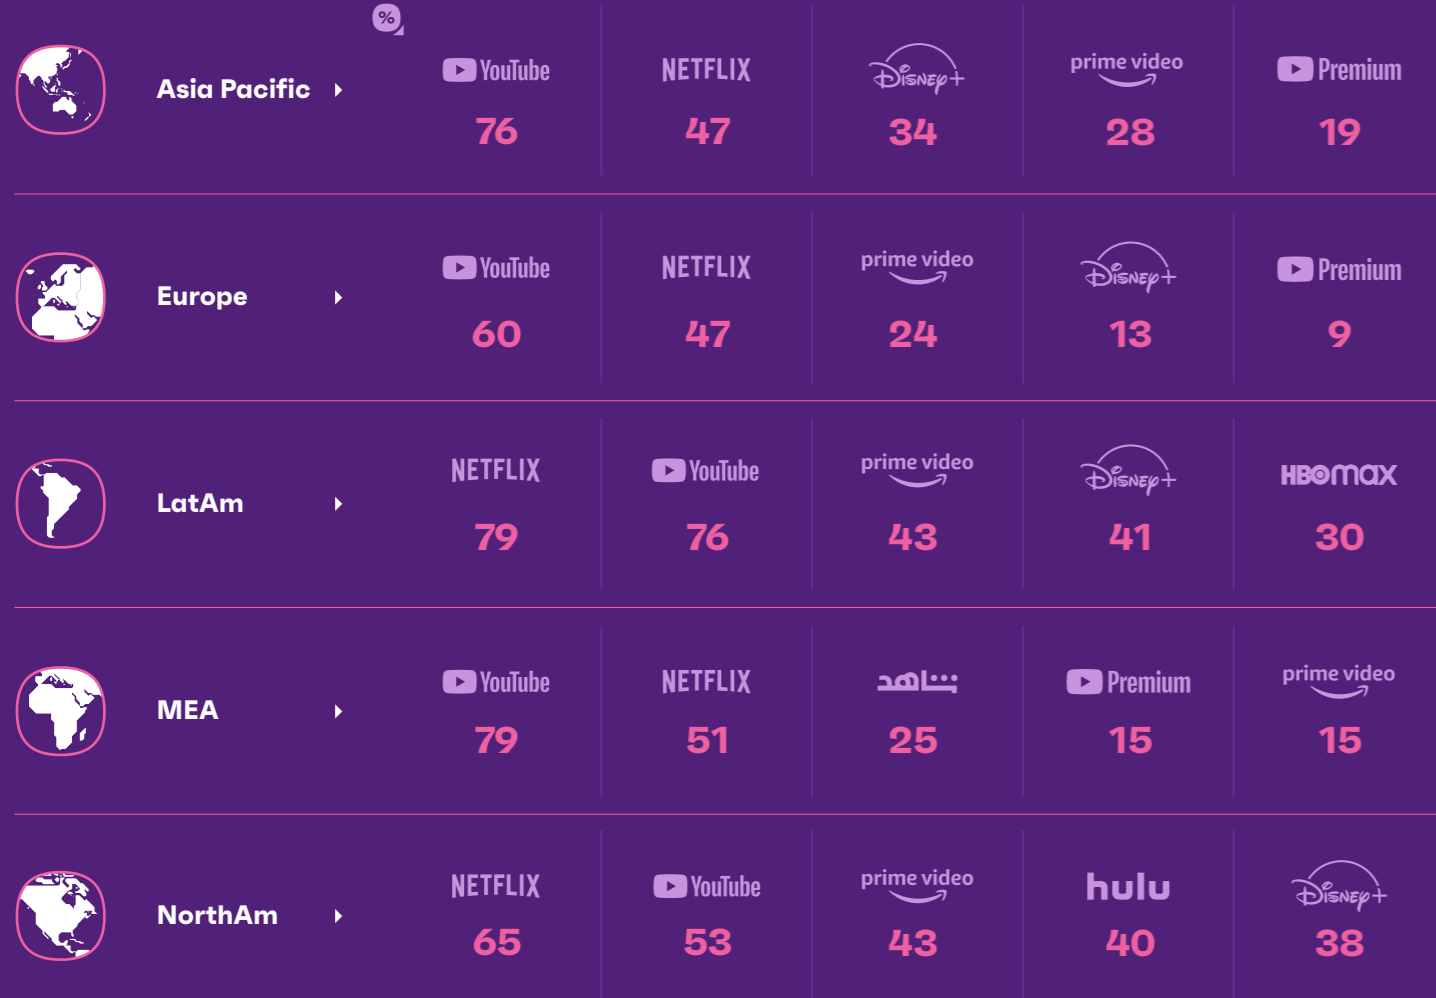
%

| | | | | | |
|---|---|---|---|---|---|
| Asia Pacific | YouTube 76 | NETFLIX 47 | Disney+ 34 | prime video 28 | Premium 19 |
| Europe | YouTube 60 | NETFLIX 47 | prime video 24 | Disney+ 13 | Premium 9 |
| LatAm | NETFLIX 79 | YouTube 76 | prime video 43 | Disney+ 41 | HBO max 30 |
| MEA | YouTube 79 | NETFLIX 51 | شاهد 25 | Premium 15 | prime video 15 |
| NorthAm | NETFLIX 65 | YouTube 53 | prime video 43 | hulu 40 | Disney+ 38 |